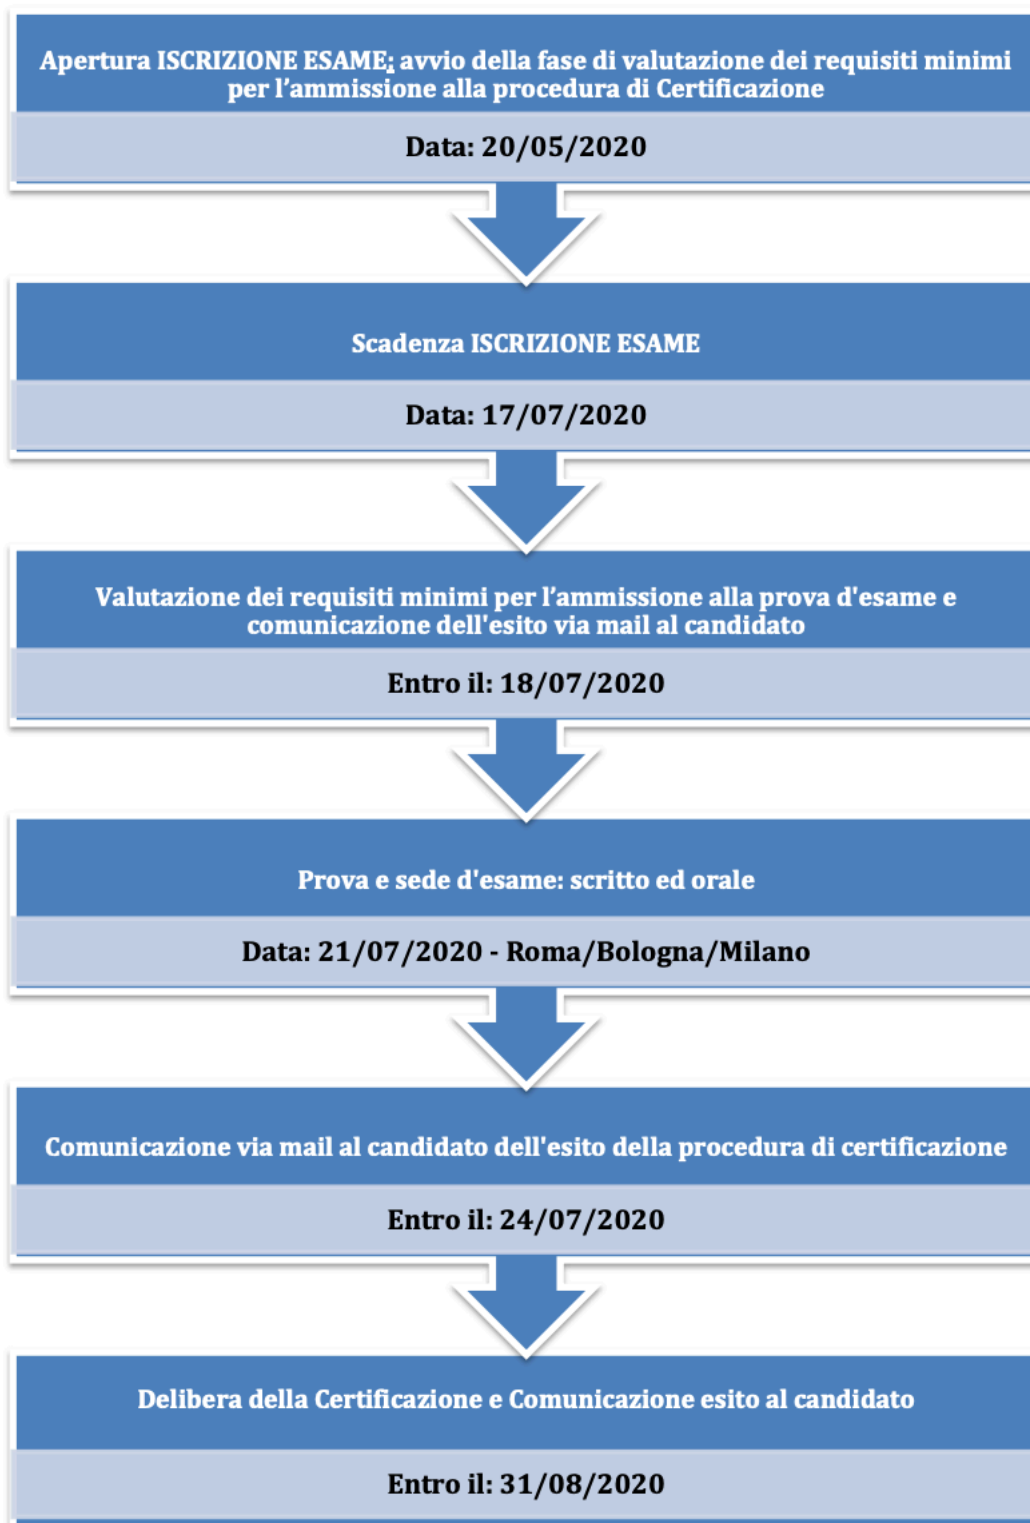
Apertura ISCRIZIONE ESAME; avvio della fase di valutazione dei requisiti minimi per l’ammissione alla procedura di Certificazione

Data: 20/05/2020

Scadenza ISCRIZIONE ESAME

Data: 17/07/2020

Valutazione dei requisiti minimi per l’ammissione alla prova d'esame e comunicazione dell'esito via mail al candidato

Entro il: 18/07/2020

Prova e sede d'esame: scritto ed orale

Data: 21/07/2020 - Roma/Bologna/Milano

Comunicazione via mail al candidato dell'esito della procedura di certificazione

Entro il: 24/07/2020

Delibera della Certificazione e Comunicazione esito al candidato

Entro il: 31/08/2020